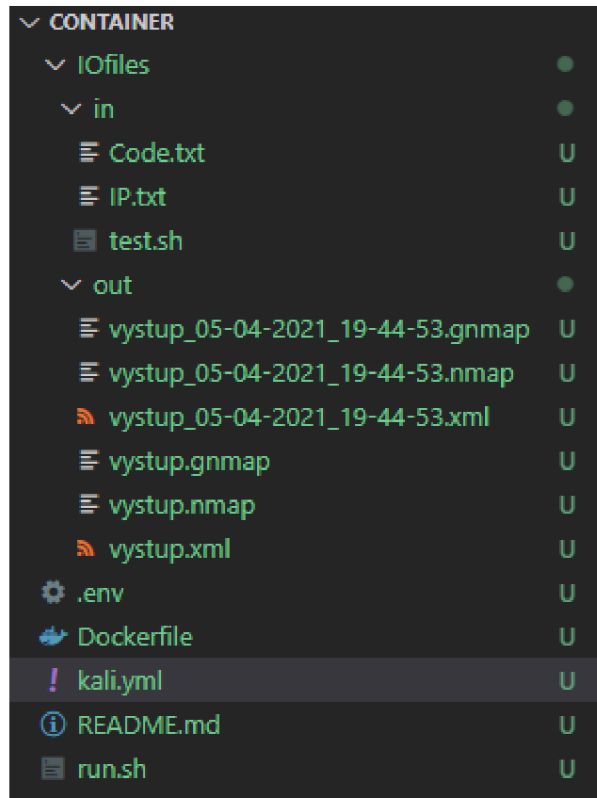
CONTAINER
IOfiles
in
Code.txt U
IP.txt U
test.sh U
out
vystup_05-04-2021_19-44-53.gnmap U
vystup_05-04-2021_19-44-53.nmap U
vystup_05-04-2021_19-44-53.xml U
vystup.gnmap U
vystup.nmap U
vystup.xml U
.env U
Dockerfile U
! kali.yml U
README.md U
run.sh U